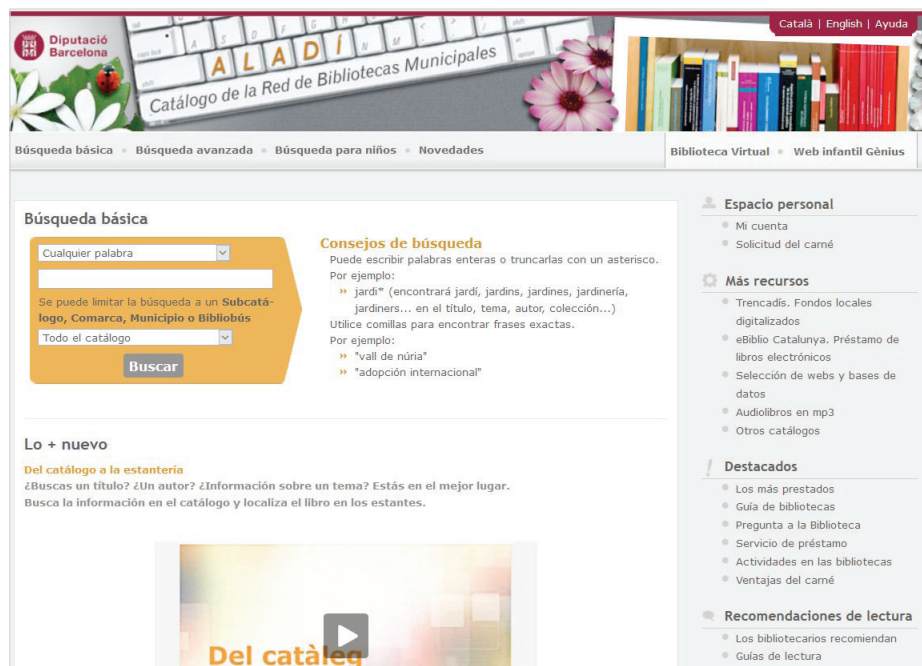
Diputació Barcelona

ALADÍ
Catálogo de la Red de Bibliotecas Municipales

Català | English | Ayuda

Búsqueda básica • Búsqueda avanzada • Búsqueda para niños • Novedades

Biblioteca Virtual • Web infantil Gènius

Búsqueda básica

Cualquier palabra

Se puede limitar la búsqueda a un Subcatálogo, Comarca, Municipio o Bibliobús

Todo el catálogo

Buscar

Consejos de búsqueda
Puede escribir palabras enteras o truncarlas con un asterisco.
Por ejemplo:
» jardi* (encontrará jardí, jardins, jardines, jardinería, jardiners... en el título, tema, autor, colección...)
Utilice comillas para encontrar frases exactas.
Por ejemplo:
» "vall de núria"
» "adopción internacional"

Lo + nuevo

Del catálogo a la estantería
¿Buscas un título? ¿Un autor? ¿Información sobre un tema? Estás en el mejor lugar.
Busca la información en el catálogo y localiza el libro en los estantes.

Del catàleg

Espacio personal
Mi cuenta
Solicitud del carné

Más recursos
Trencadís. Fondos locales digitalizados
eBiblio Catalunya. Préstamo de libros electrónicos
Selección de webs y bases de datos
Audiolibros en mp3
Otros catálogos

Destacados
Los más prestados
Guía de bibliotecas
Pregunta a la Biblioteca
Servicio de préstamo
Actividades en las bibliotecas
Ventajas del carné

Recomendaciones de lectura
Los bibliotecarios recomiendan
Guías de lectura